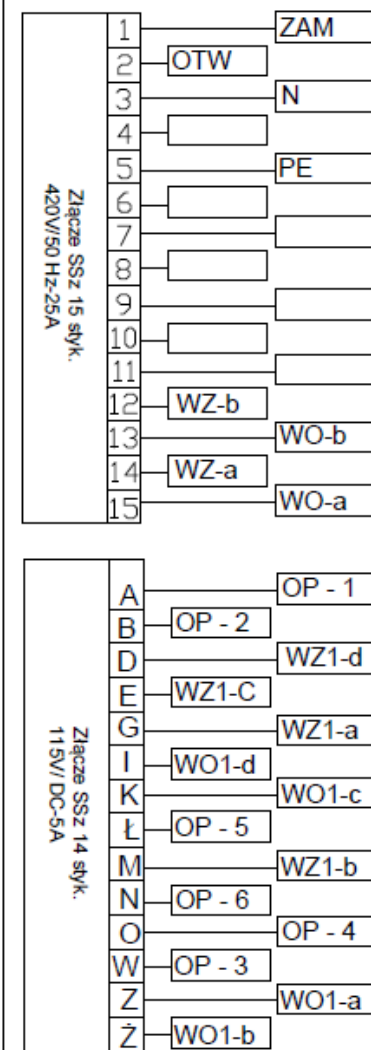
Złącze SSz 15 styk.
420V/50 Hz-25A

1 ZAM
2 OTW
3 N
4
5 PE
6
7
8
9
10
11
12 WZ-b
13 WO-b
14 WZ-a
15 WO-a

Złącze SSz 14 styk.
115V/ DC-5A

A OP - 1
B OP - 2
D WZ1-d
E WZ1-C
G WZ1-a
I WO1-d
K WO1-c
Ł OP - 5
M WZ1-b
N OP - 6
O OP - 4
W OP - 3
Z WO1-a
Ż WO1-b